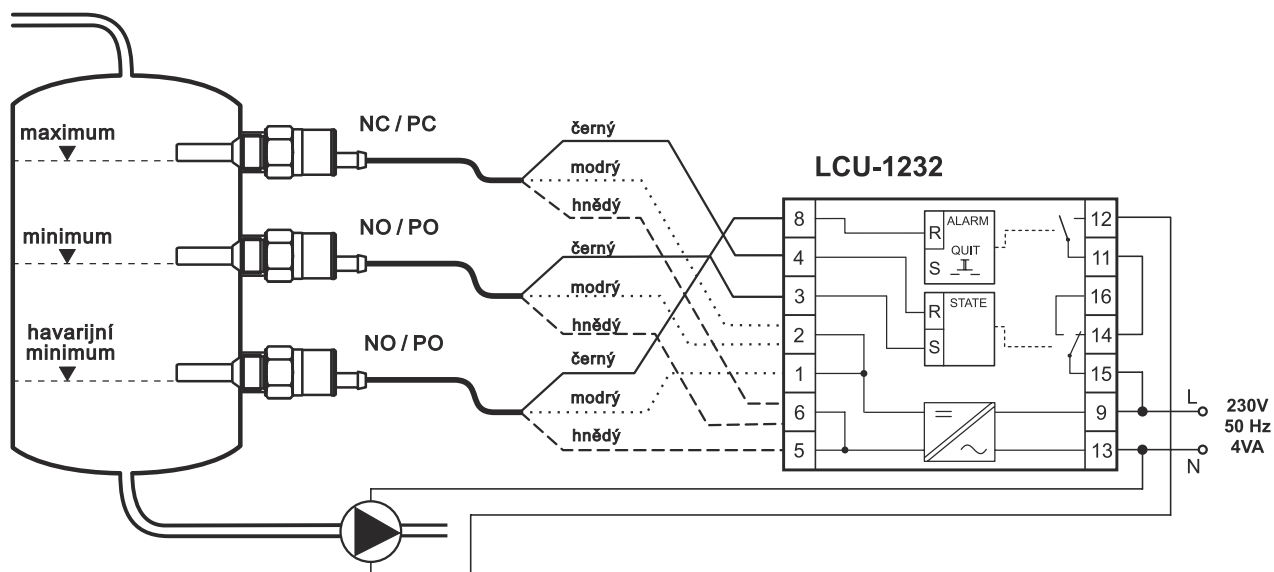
maximum

minimum

havarijní minimum

NC / PC

NO / PO

NO / PO

černý
modrý
hnědý

černý
modrý
hnědý

černý
modrý
hnědý

LCU-1232

8
4
3
2
1
6
5

R ALARM
QUIT
S

R STATE
S

12
11
16
14
15
9
13

L
N

230V
50 Hz
4VA